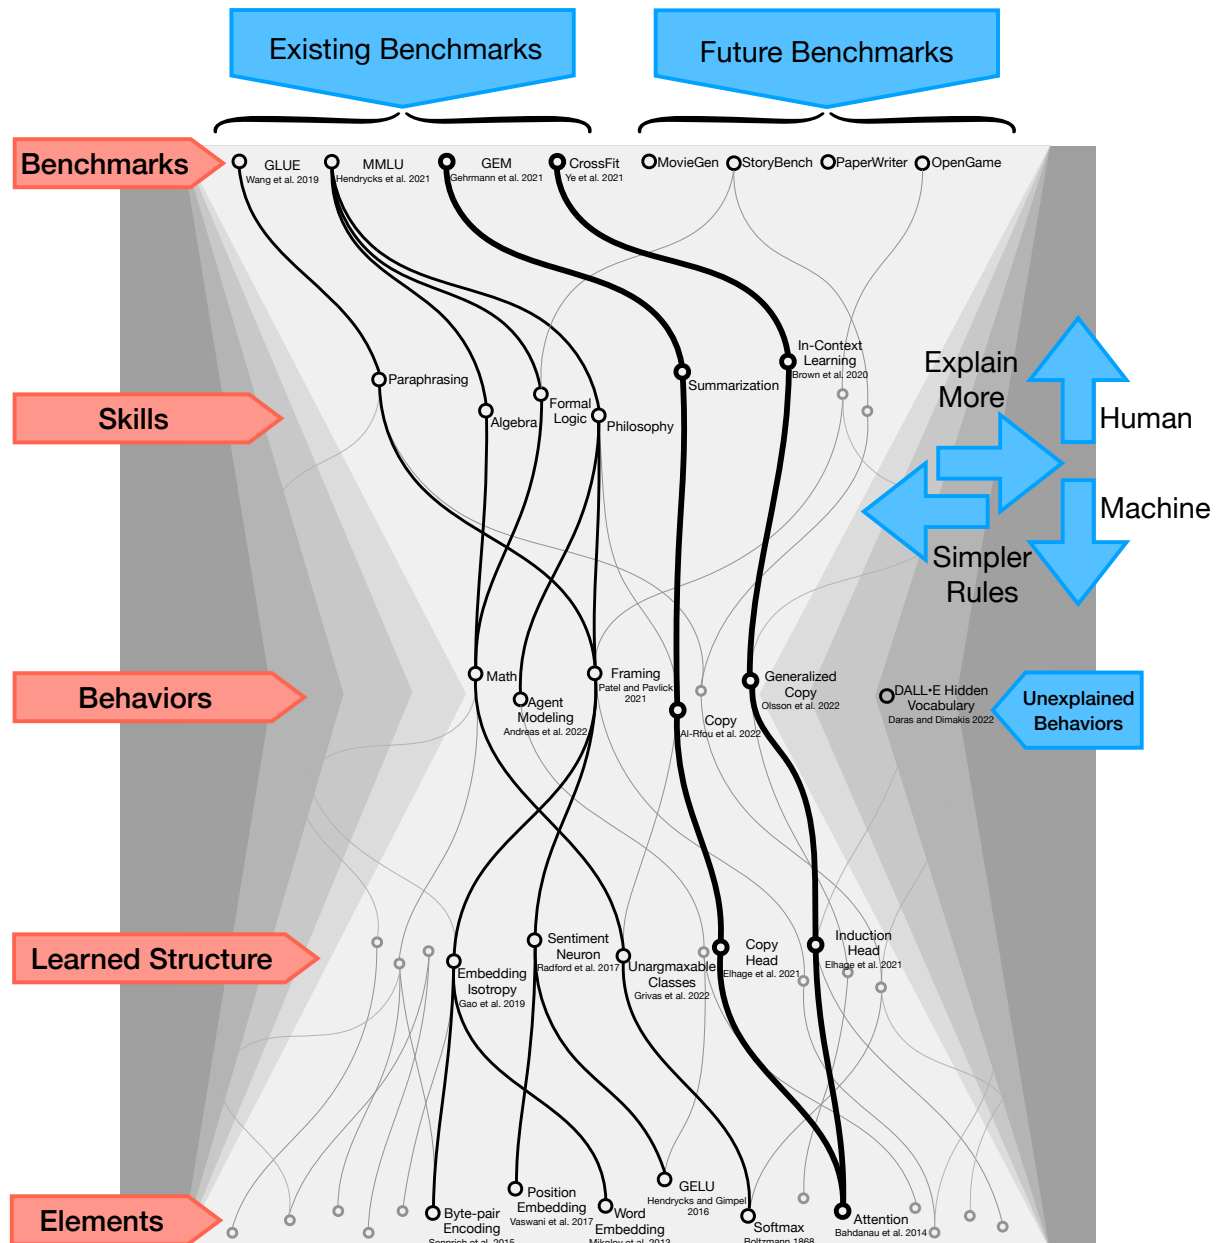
Existing Benchmarks

Future Benchmarks

Benchmarks

GLUE
Wang et al. 2019

MMLU
Hendrycks et al. 2021

GEM
Gehrmann et al. 2021

CrossFit
Ye et al. 2021

MovieGen

StoryBench

PaperWriter

OpenGame

Skills

Paraphrasing

Algebra

Formal Logic

Philosophy

Summarization

In-Context Learning
Brown et al. 2020

Explain More

Human

Machine

Simpler Rules

Behaviors

Math

Agent Modeling
Andreas et al. 2022

Framing
Patel and Pavlick 2021

Copy
Al-Rfou et al. 2022

Generalized Copy
Olsson et al. 2022

DALL•E Hidden Vocabulary
Daras and Dimakis 2022

Unexplained Behaviors

Learned Structure

Embedding Isotropy
Gao et al. 2019

Sentiment Neuron
Radford et al. 2017

Unargmaxable Classes
Grivas et al. 2022

Copy Head
Elhage et al. 2021

Induction Head
Elhage et al. 2021

Elements

Byte-pair Encoding
Sennrich et al. 2015

Position Embedding
Vaswani et al. 2017

Word Embedding
Mikolov et al. 2013

GELU
Hendrycks and Gimpel 2016

Softmax
Boltzmann 1868

Attention
Bahdanau et al. 2014